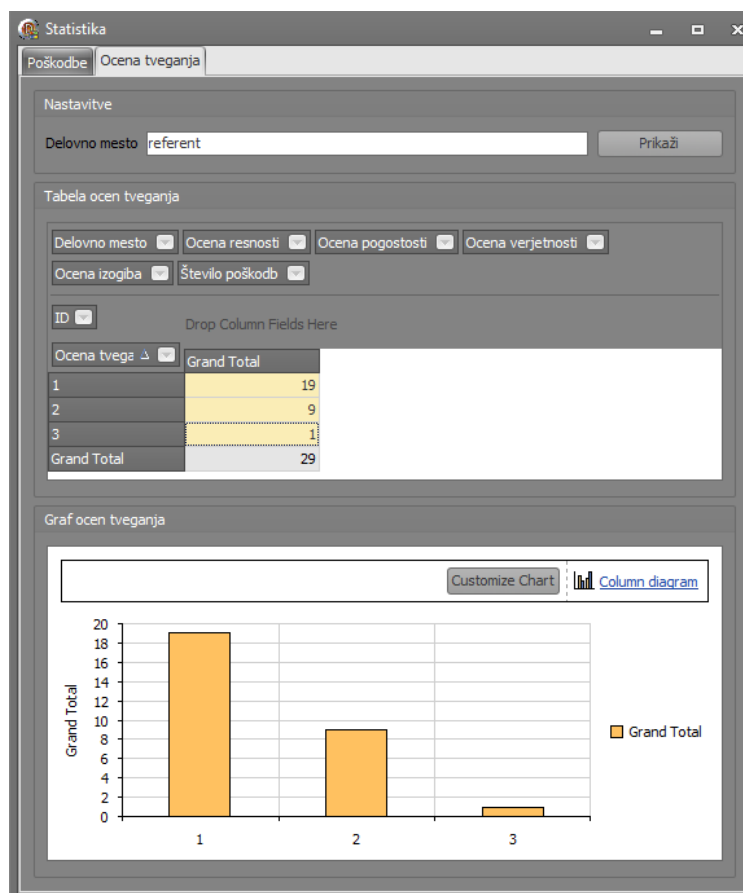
Statistika

Poškodbe | Ocena tveganja

Nastavitve

Delovno mesto referent

Prikaži

Tabela ocen tveganja

Delovno mesto | Ocena resnosti | Ocena pogostosti | Ocena verjetnosti | Ocena izogiba | Število poškodb

ID

Drop Column Fields Here

| Ocena tvega | Grand Total |
|---|---|
| 1 | 19 |
| 2 | 9 |
| 3 | 1 |
| Grand Total | 29 |

Graf ocen tveganja

Customize Chart | Column diagram

Grand Total

20
18
16
14
12
10
8
6
4
2
0

1 2 3

Grand Total